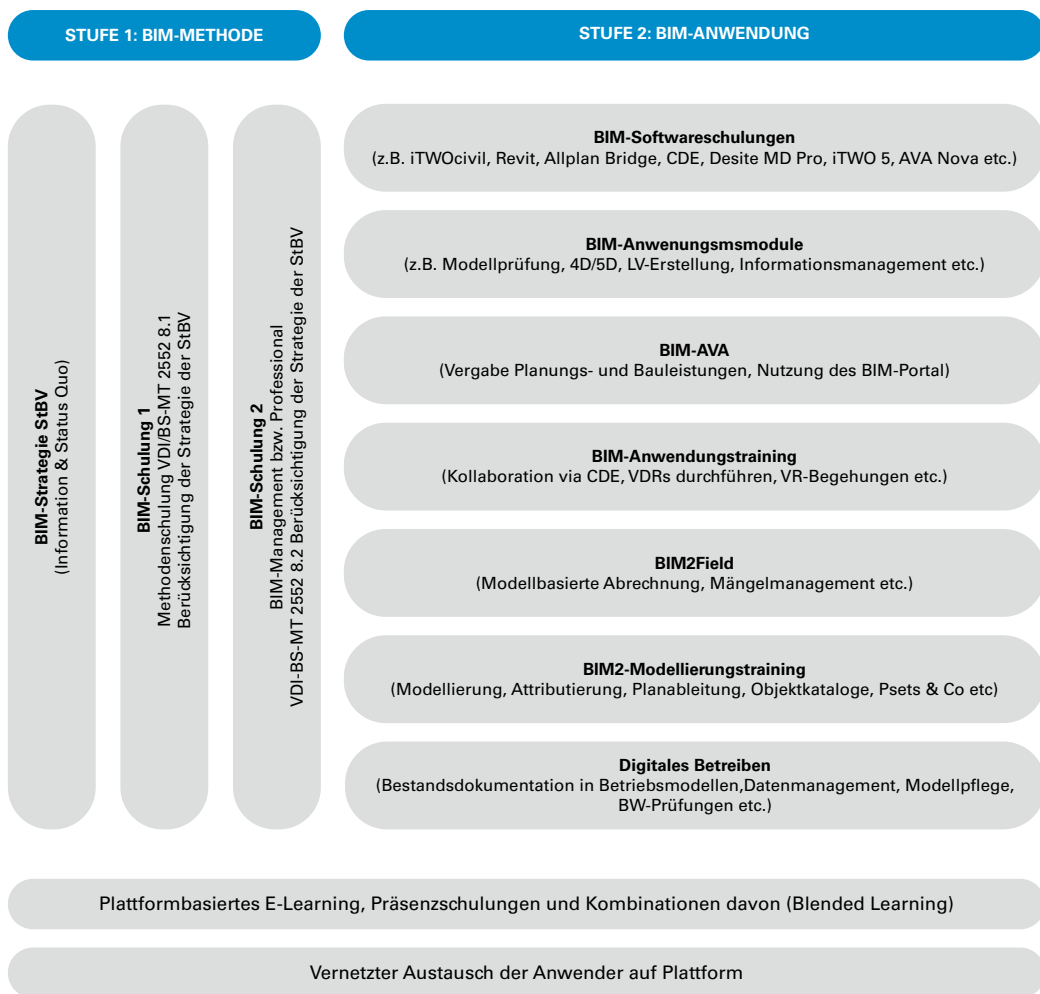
STUFE 1: BIM-METHODE

STUFE 2: BIM-ANWENDUNG

BIM-Strategie StBV
(Information & Status Quo)

BIM-Schulung 1
Methodenschulung VDI/BS-MT 2552 8.1
Berücksichtigung der Strategie der StBV

BIM-Schulung 2
BIM-Management bzw. Professional
VDI-BS-MT 2552 8.2 Berücksichtigung der Strategie der StBV

BIM-Softwareschulungen
(z.B. iTWOcivil, Revit, Allplan Bridge, CDE, Desite MD Pro, iTWO 5, AVA Nova etc.)

BIM-Anwenungsmsmodule
(z.B. Modellprüfung, 4D/5D, LV-Erstellung, Informationsmanagement etc.)

BIM-AVA
(Vergabe Planungs- und Bauleistungen, Nutzung des BIM-Portal)

BIM-Anwendungstraining
(Kollaboration via CDE, VDRs durchführen, VR-Begehungen etc.)

BIM2Field
(Modellbasierte Abrechnung, Mängelmanagement etc.)

BIM2-Modellierungstraining
(Modellierung, Attributierung, Planableitung, Objektkataloge, Psets & Co etc)

Digitales Betreiben
(Bestandsdokumentation in Betriebsmodellen,Datenmanagement, Modellpflege, BW-Prüfungen etc.)

Plattformbasiertes E-Learning, Präsenzschulungen und Kombinationen davon (Blended Learning)

Vernetzter Austausch der Anwender auf Plattform